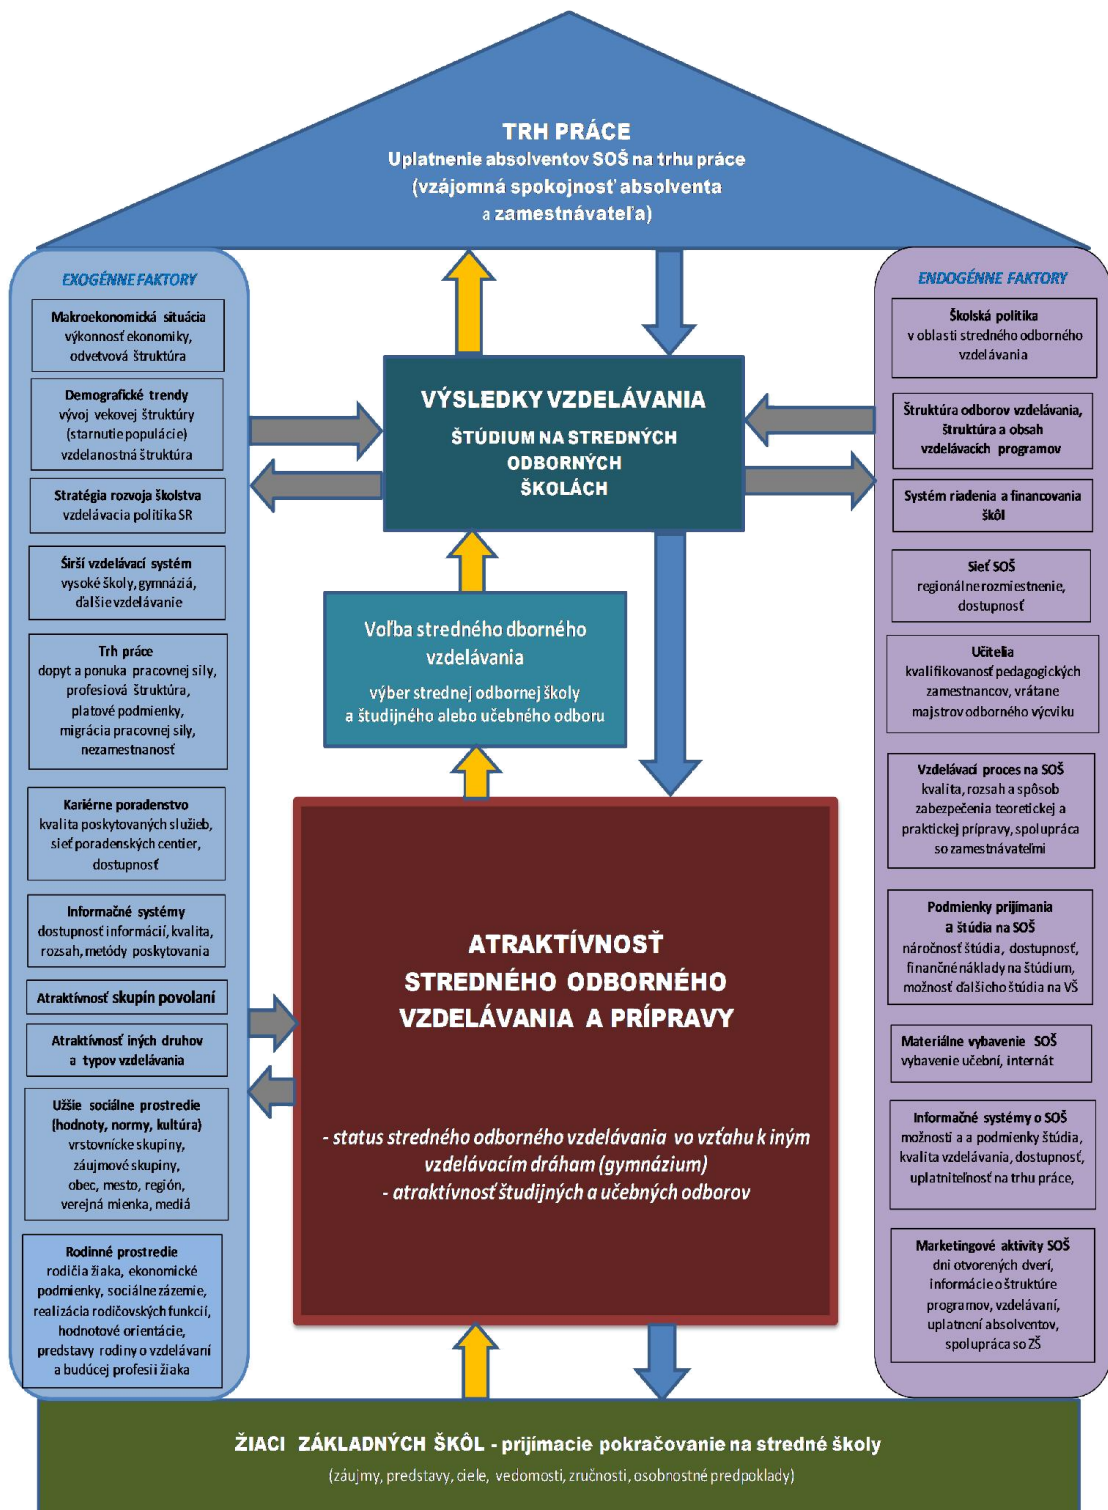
TRH PRÁCE
Uplatnenie absolventov SOŠ na trhu práce
(vzájomná spokojnosť absolventa a zamestnávateľa)

EXOGÉNNE FAKTORY

Makroekonomická situácia
výkonnosť ekonomiky, odvetvová štruktúra

Demografické trendy
vývoj vekovej štruktúry (starnutie populácie)
vzdelanostná štruktúra

Stratégia rozvoja školstva
vzdelávacia politika SR

Širší vzdelávací systém
vysoké školy, gymnáziá, ďalšie vzdelávanie

Trh práce
dopyt a ponuka pracovnej sily, profesiová štruktúra, platové podmienky, migrácia pracovnej sily, nezamestnanosť

Kariérne poradenstvo
kvalita poskytovaných služieb, sieť poradenských centier, dostupnosť

Informačné systémy
dostupnosť informácií, kvalita, rozsah, metódy poskytovania

Atraktívnosť skupín povolaní

Atraktívnosť iných druhov a typov vzdelávania

Užšie sociálne prostredie
(hodnoty, normy, kultúra)
vrstovnícke skupiny, záujmové skupiny, obec, mesto, región, verejná mienka, médiá

Rodinné prostredie
rodičia žiaka, ekonomické podmienky, sociálne zázemie, realizácia rodičovských funkcií, hodnotové orientácie, predstavy rodiny o vzdelávaní a budúcej profesii žiaka

VÝSLEDKY VZDELÁVANIA
ŠTÚDIUM NA STREDNÝCH ODBORNÝCH ŠKOLÁCH

Voľba stredného dborného vzdelávania
výber strednej odbornej školy a študijného alebo učebného odboru

ATRAKTÍVNOSŤ STREDNÉHO ODBORNÉHO VZDELÁVANIA A PRÍPRAVY

- status stredného odborného vzdelávania vo vzťahu k iným vzdelávacím dráham (gymnázium)
- atraktívnosť študijných a učebných odborov

ENDOGÉNNE FAKTORY

Školská politika
v oblasti stredného odborného vzdelávania

Štruktúra odborov vzdelávania, štruktúra a obsah vzdelávacích programov

Systém riadenia a financovania škôl

Sieť SOŠ
regionálne rozmiestnenie, dostupnosť

Učitelia
kvalifikovanosť pedagogických zamestnancov, vrátane majstrov odborného výcviku

Vzdelávací proces na SOŠ
kvalita, rozsah a spôsob zabezpečenia teoretickej a praktickej prípravy, spolupráca so zamestnávateľmi

Podmienky prijímania a štúdia na SOŠ
náročnosť štúdia, dostupnosť, finančné náklady na štúdium, možnosť ďalšieho štúdia na VŠ

Materiálne vybavenie SOŠ
vybavenie učební, internát

Informačné systémy o SOŠ
možnosti a a podmienky štúdia, kvalita vzdelávania, dostupnosť, uplatniteľnosť na trhu práce,

Marketingové aktivity SOŠ
dni otvorených dverí, informácie o štruktúre programov, vzdelávaní, uplatnení absolventov, spolupráca so ZŠ

ŽIACI ZÁKLADNÝCH ŠKÔL - prijímacie pokračovanie na stredné školy
(záujmy, predstavy, ciele, vedomosti, zručnosti, osobnostné predpoklady)